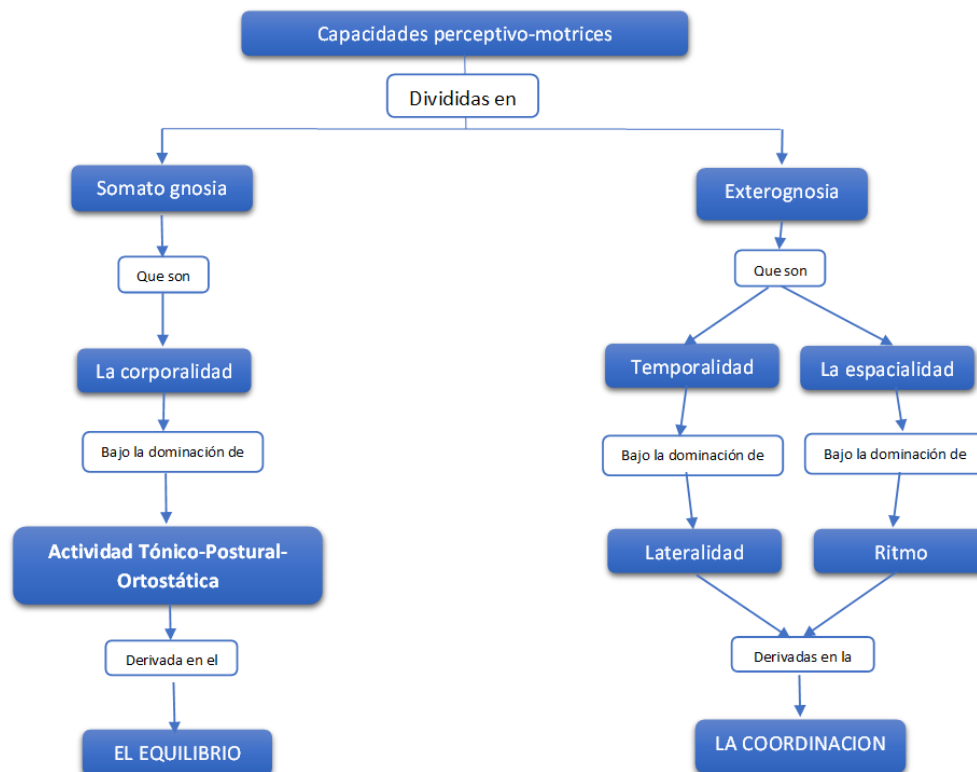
Capacidades perceptivo-motrices

Divididas en

Somato gnosia

Que son

La corporalidad

Bajo la dominación de

Actividad Tónico-Postural-Ortostática

Derivada en el

EL EQUILIBRIO

Exterognosia

Que son

Temporalidad

Bajo la dominación de

Lateralidad

La espacialidad

Bajo la dominación de

Ritmo

Derivadas en la

LA COORDINACION